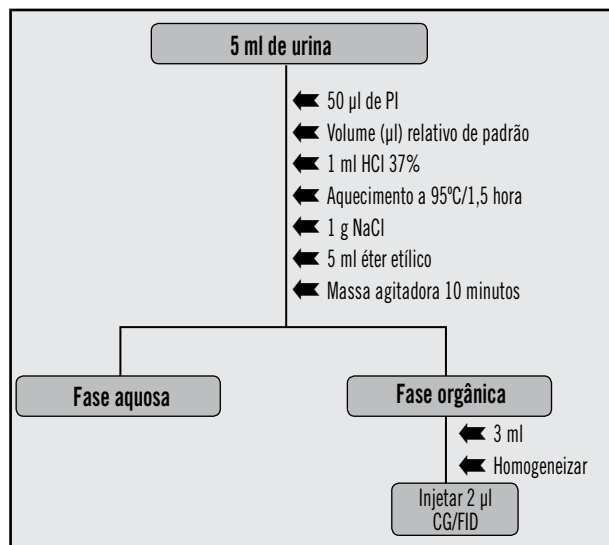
5 ml de urina

50 µl de PI
Volume (µl) relativo de padrão
1 ml HCl 37%
Aquecimento a 95ºC/1,5 hora
1 g NaCl
5 ml éter etílico
Massa agitadora 10 minutos

Fase aquosa

Fase orgânica

3 ml
Homogeneizar

Injetar 2 µl
CG/FID